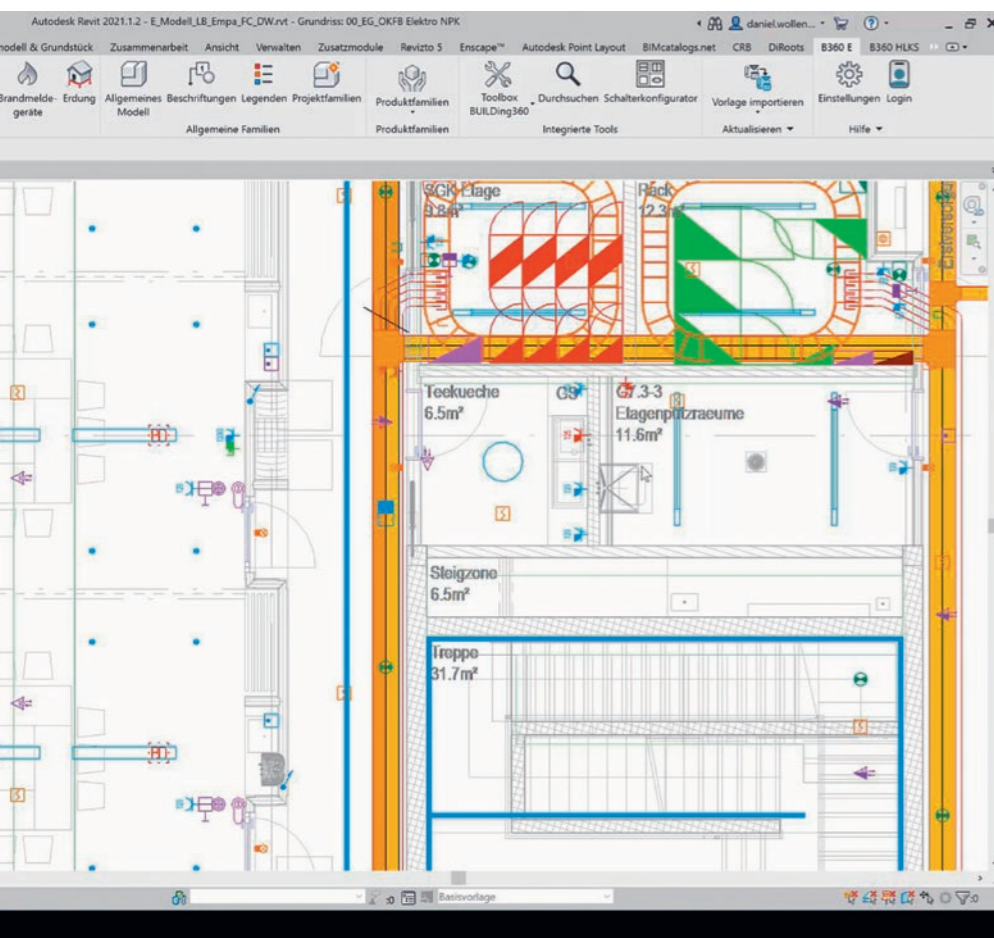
Autodesk Revit 2021.1.2 - E_Modell_LB_Empa_FC_DW.rvt - Grundriss: 00_EG_OKFB Elektro NPK

daniel.wollen...

odell & Grundstück Zusammenarbeit Ansicht Verwalten Zusatzmodule Revizto 5 Enscape™ Autodesk Point Layout BIMcatalogs.net CRB DiRoots B360 E B360 HLKS

Brandmeldegeräte Erdung Allgemeines Modell Beschriftungen Legenden Projektfamilien Produktfamilien Toolbox BUILDing360 Durchsuchen Schalterkonfigurator Vorlage importieren Einstellungen Login

Allgemeine Familien Produktfamilien Integrierte Tools Aktualisieren Hilfe

SGK Etage
9.8m²

Rack
12.3m²

Teekueche
6.5m²

C9

G7.3-3
Etagenputzraeume
11.6m²

Steigzone
6.5m²

Treppe
31.7m²

Basisvorlage

:0